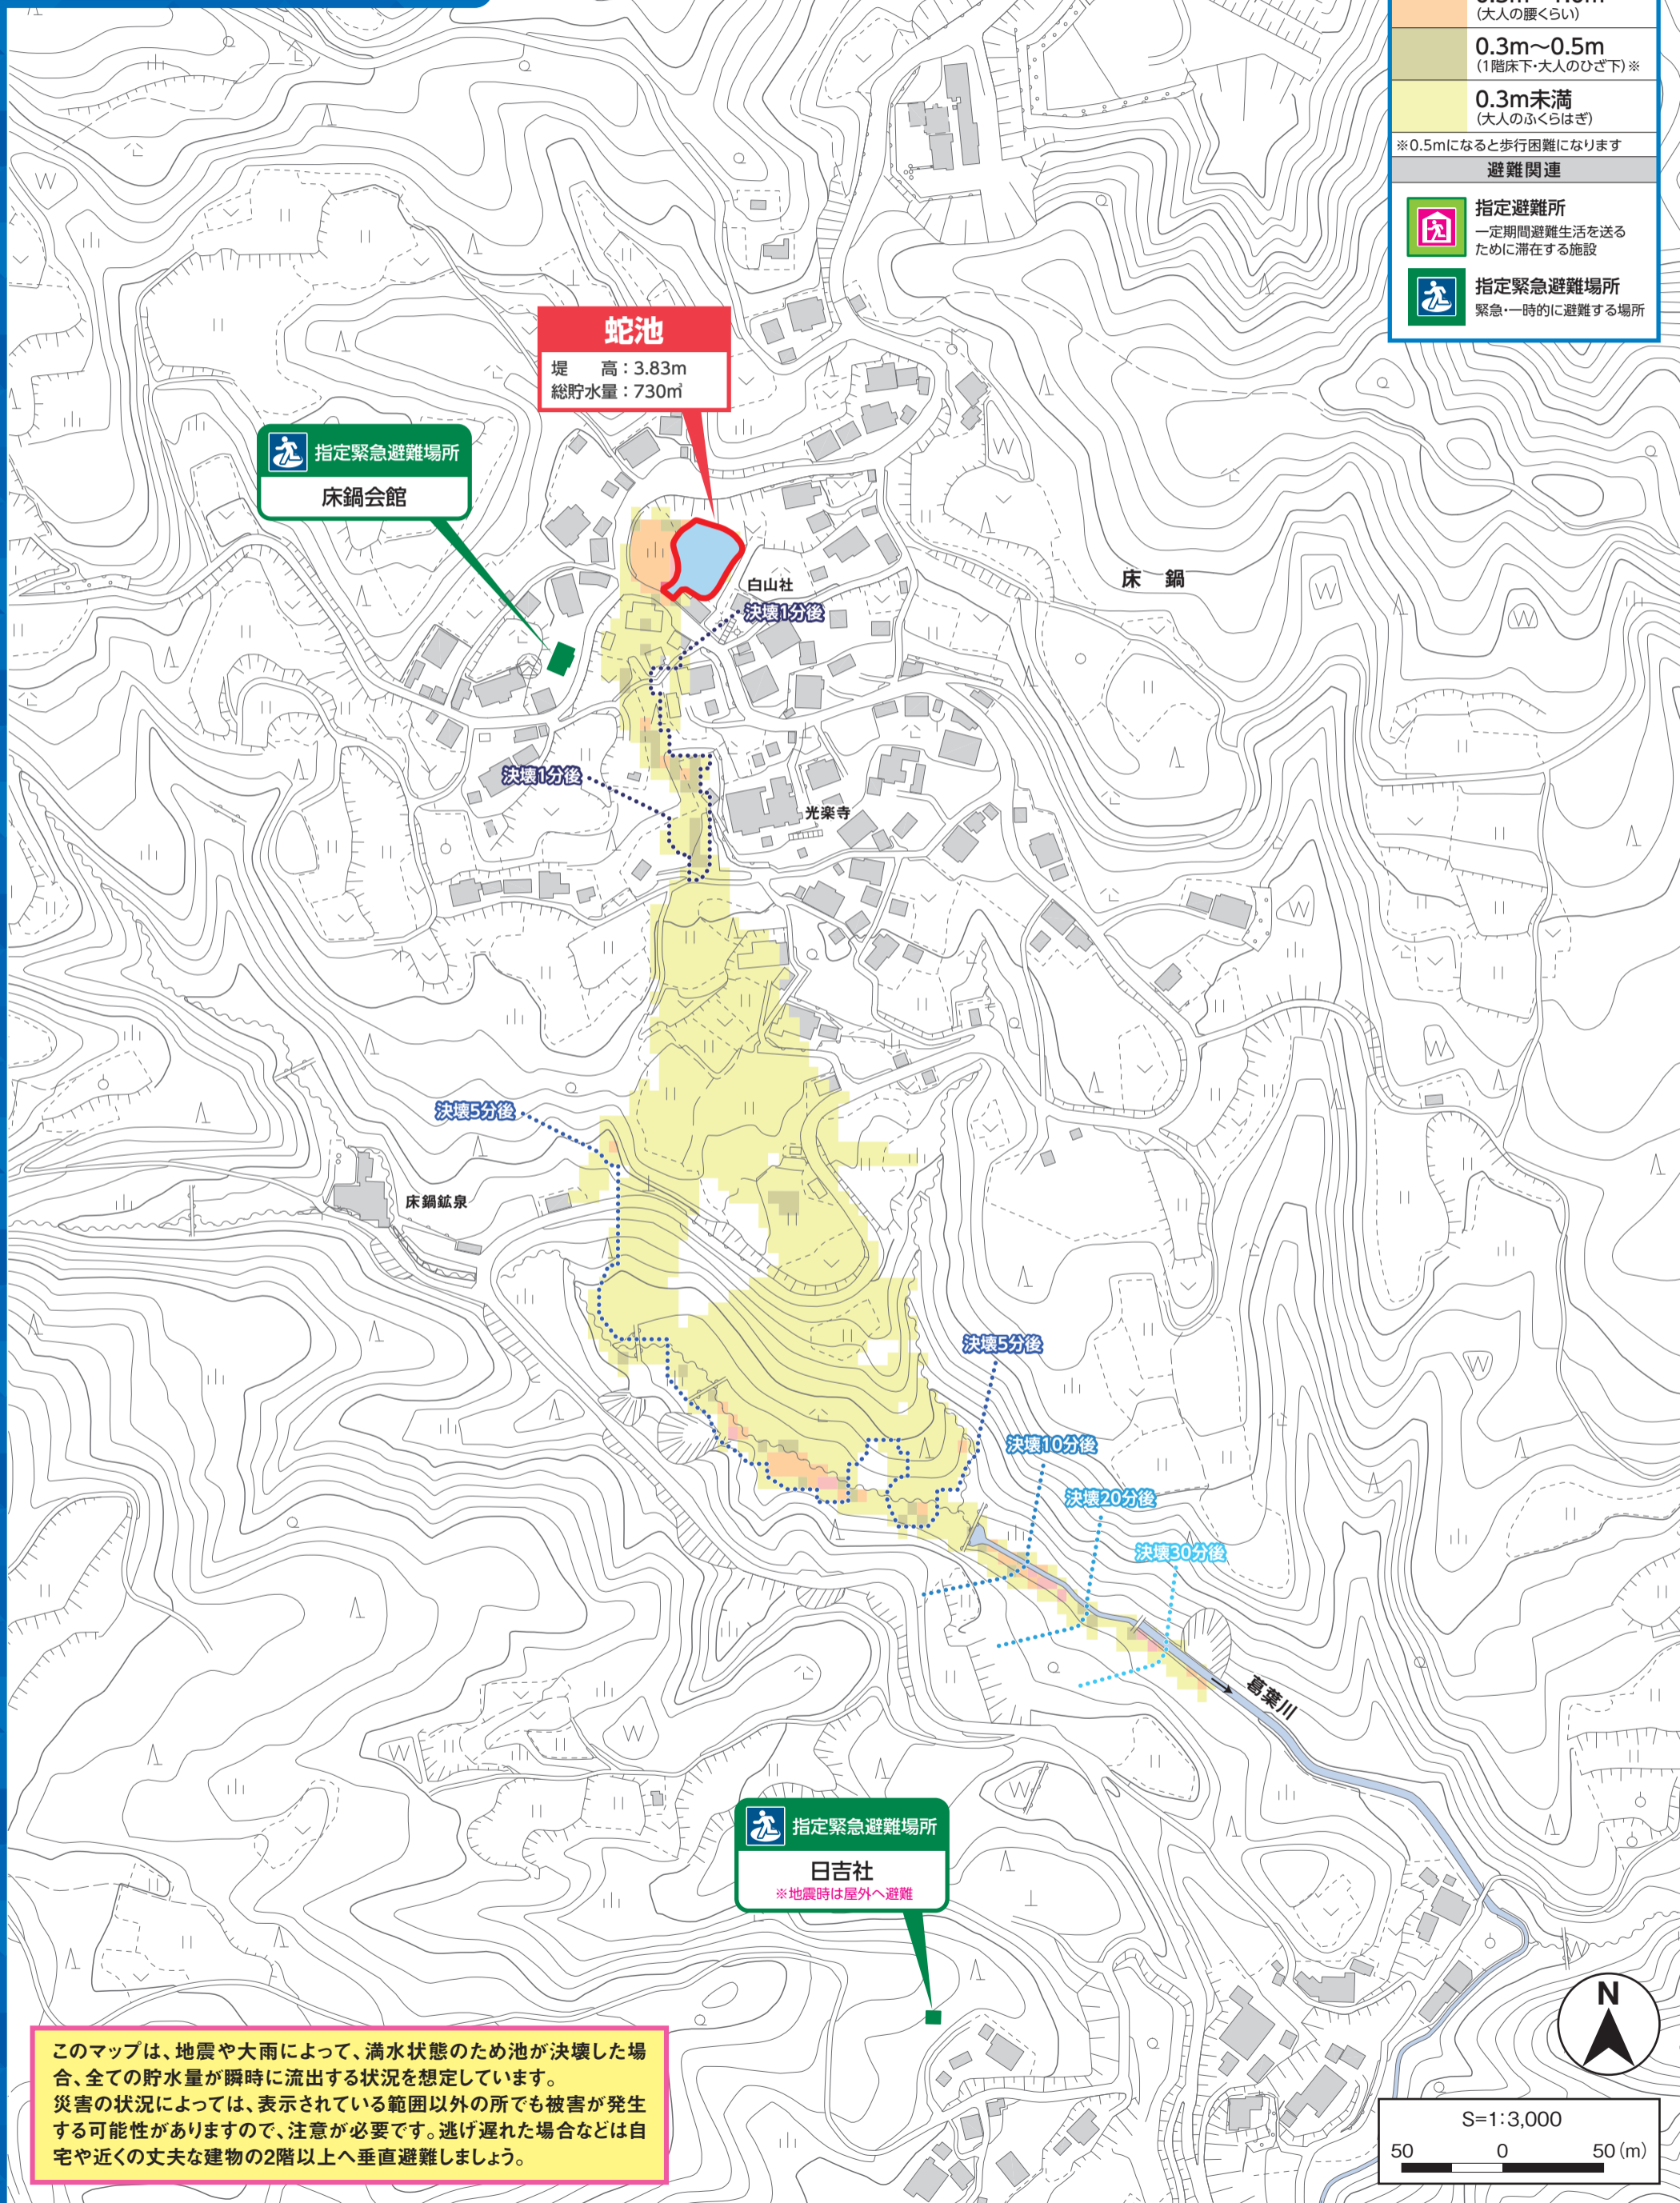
(大人の腰くらい)

0.3m～0.5m
(1階床下･大人のひざ下)※

0.3m未満
(大人のふくらはぎ)

※0.5mになると歩行困難になります

避難関連

指定避難所
一定期間避難生活を送るために滞在する施設

指定緊急避難場所
緊急･一時的に避難する場所

蛇池
堤　　高：3.83m
総貯水量：730m³

指定緊急避難場所
床鍋会館

白山社
決壊1分後
床　鍋
決壊1分後
光楽寺
決壊5分後
床鍋鉱泉
決壊5分後
決壊10分後
決壊20分後
決壊30分後
葛葉川

指定緊急避難場所
日吉社
※地震時は屋外へ避難

N

このマップは、地震や大雨によって、満水状態のため池が決壊した場合、全ての貯水量が瞬時に流出する状況を想定しています。
災害の状況によっては、表示されている範囲以外の所でも被害が発生する可能性がありますので、注意が必要です。逃げ遅れた場合などは自宅や近くの丈夫な建物の2階以上へ垂直避難しましょう。

S=1:3,000
50　0　50(m)